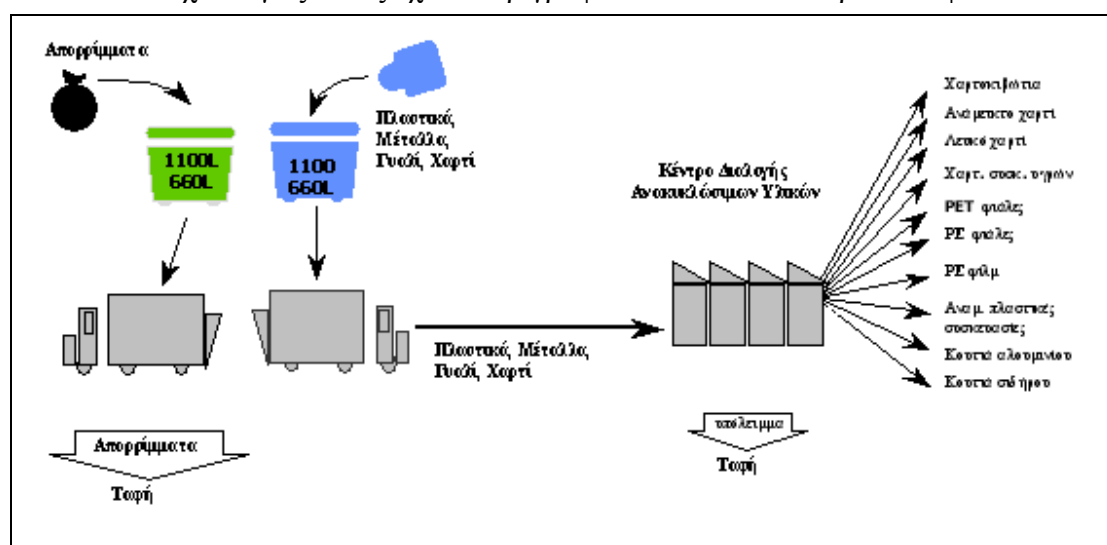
Απορρίμματα

Πλαστικά, Μέταλλα, Γυαλί, Χαρτί

1100L 660L

1100 660L

Κέντρο Διαλογής Ανακυκλώσιμων Υλικών

Χαρτοκιβώτια

Ανάμεικτο χαρτί

Λευκό χαρτί

Χαρτ. συσκ. υγρών

PET φιάλες

PE φιάλες

PE φιλμ

Αναμ. πλαστικές συσκευασίες

Κουτιά αλουμινίου

Κουτιά σιδήρου

Πλαστικά, Μέταλλα, Γυαλί, Χαρτί

Απορρίμματα

Ταφή

υπόλειμμα

Ταφή